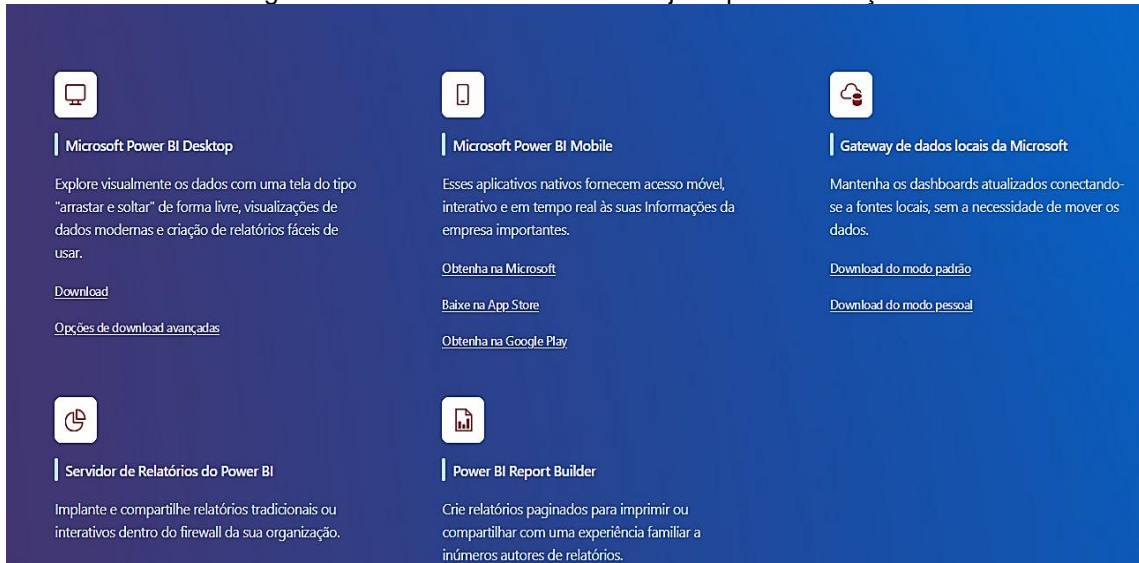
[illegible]

Microsoft Power BI Desktop

Explore visualmente os dados com uma tela do tipo "arrastar e soltar" de forma livre, visualizações de dados modernas e criação de relatórios fáceis de usar.

Download

Opções de download avançadas

Microsoft Power BI Mobile

Esses aplicativos nativos fornecem acesso móvel, interativo e em tempo real às suas Informações da empresa importantes.

Obtenha na Microsoft

Baixe na App Store

Obtenha na Google Play

Gateway de dados locais da Microsoft

Mantenha os dashboards atualizados conectando-se a fontes locais, sem a necessidade de mover os dados.

Download do modo padrão

Download do modo pessoal

Servidor de Relatórios do Power BI

Implante e compartilhe relatórios tradicionais ou interativos dentro do firewall da sua organização.

Power BI Report Builder

Crie relatórios paginados para imprimir ou compartilhar com uma experiência familiar a inúmeros autores de relatórios.